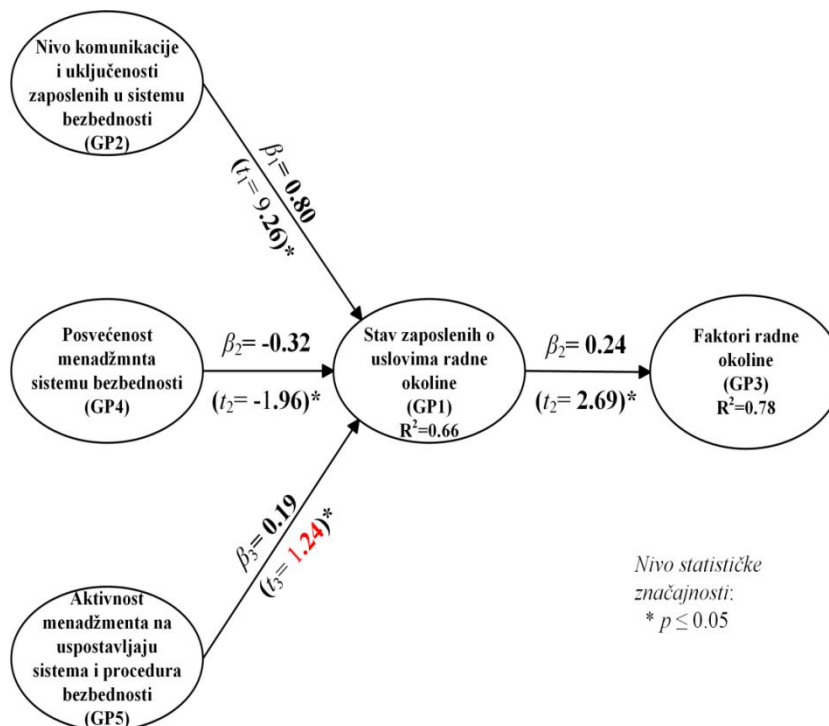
Nivo komunikacije i uključenosti zaposlenih u sistemu bezbednosti (GP2)

$\beta_1$= 0.80
($t_1$= 9.26)*

Posvećenost menadžmnta sistemu bezbednosti (GP4)

$\beta_2$= -0.32
($t_2$= -1.96)*

Stav zaposlenih o uslovima radne okoline (GP1)
$R^2$=0.66

$\beta_2$= 0.24
($t_2$= 2.69)*

Faktori radne okoline (GP3)
$R^2$=0.78

$\beta_3$= 0.19
($t_3$= 1.24)*

Aktivnost menadžmenta na uspostavljaju sistema i procedura bezbednosti (GP5)

Nivo statističke značajnosti:
* $p \leq 0.05$